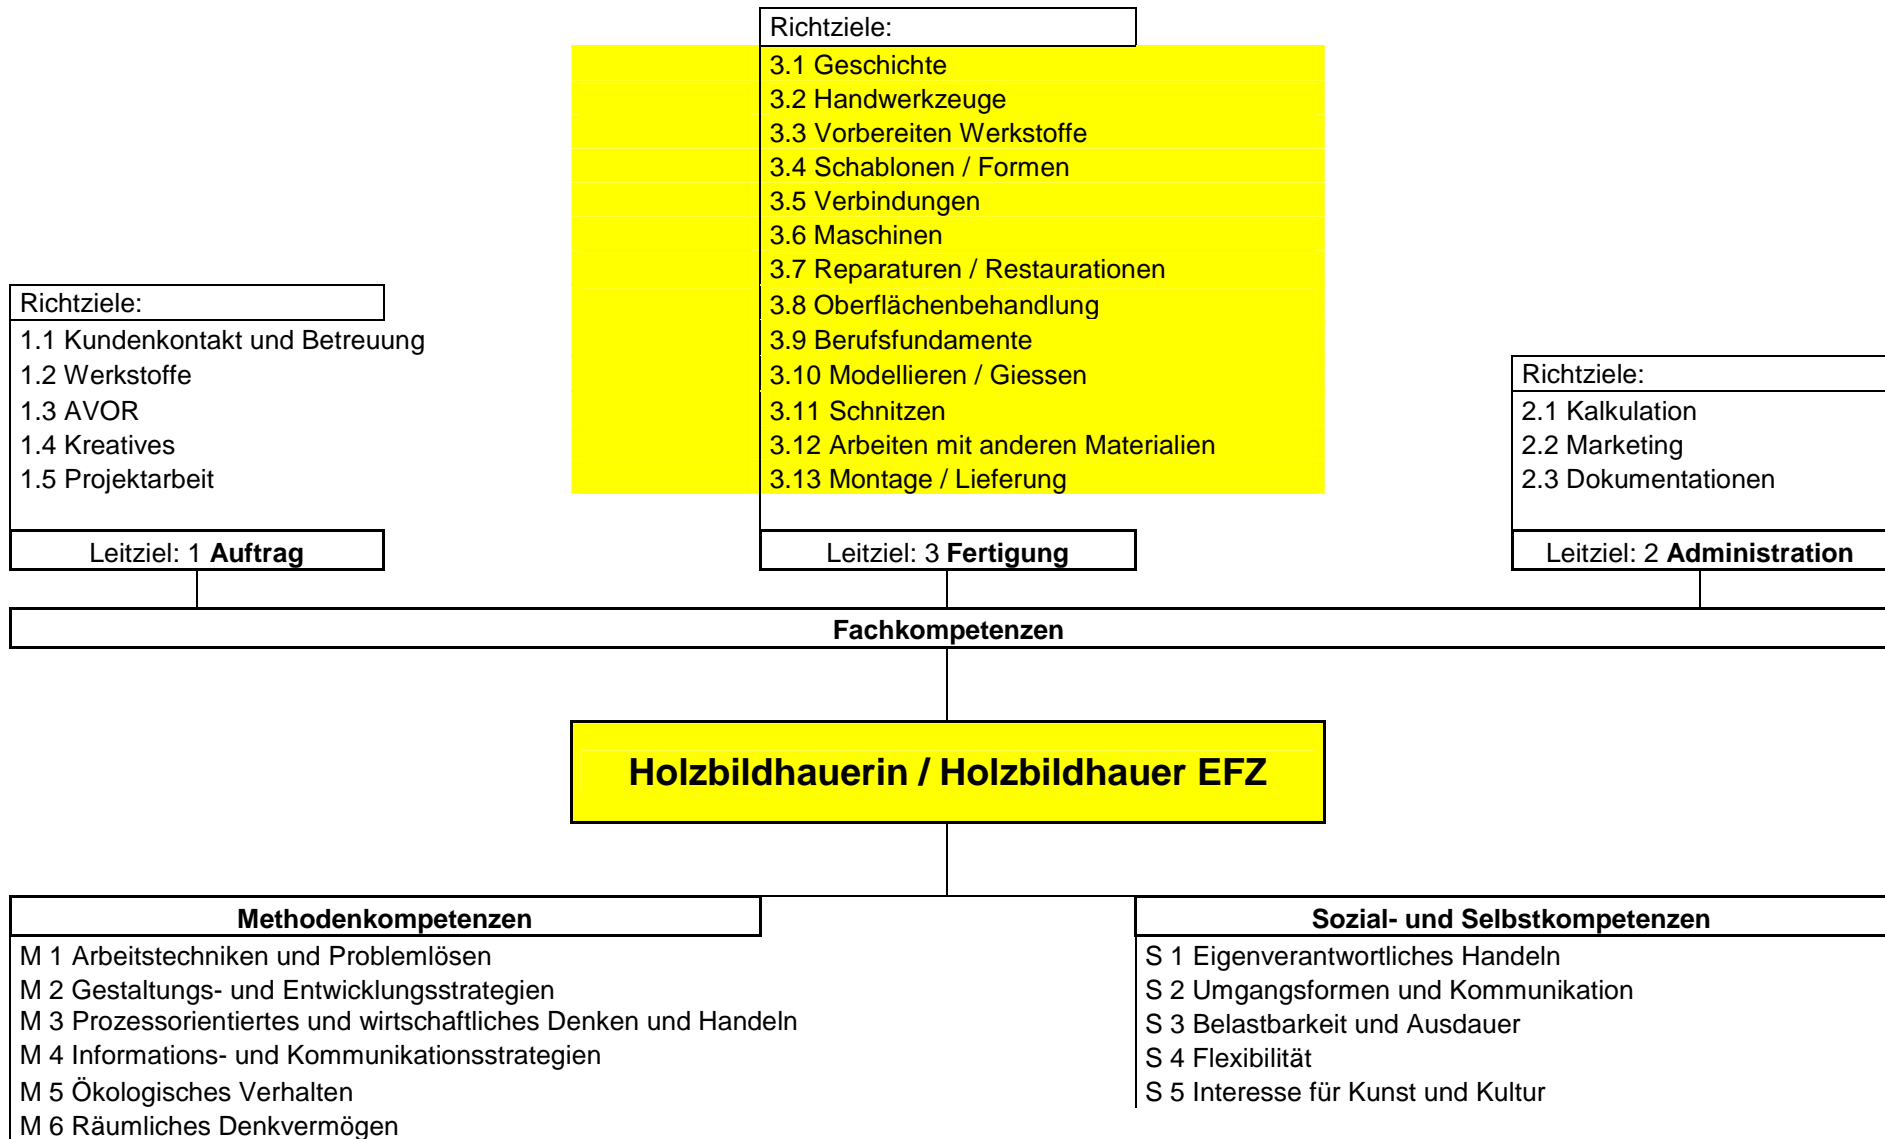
Richtziele:
3.1 Geschichte
3.2 Handwerkzeuge
3.3 Vorbereiten Werkstoffe
3.4 Schablonen / Formen
3.5 Verbindungen
3.6 Maschinen
3.7 Reparaturen / Restaurationen
3.8 Oberflächenbehandlung
3.9 Berufsfundamente
3.10 Modellieren / Giessen
3.11 Schnitzen
3.12 Arbeiten mit anderen Materialien
3.13 Montage / Lieferung

Leitziel: 3 **Fertigung**

Richtziele:
1.1 Kundenkontakt und Betreuung
1.2 Werkstoffe
1.3 AVOR
1.4 Kreatives
1.5 Projektarbeit

Leitziel: 1 **Auftrag**

Richtziele:
2.1 Kalkulation
2.2 Marketing
2.3 Dokumentationen

Leitziel: 2 **Administration**

**Fachkompetenzen**

**Holzbildhauerin / Holzbildhauer EFZ**

**Methodenkompetenzen**
M 1 Arbeitstechniken und Problemlösen
M 2 Gestaltungs- und Entwicklungsstrategien
M 3 Prozessorientiertes und wirtschaftliches Denken und Handeln
M 4 Informations- und Kommunikationsstrategien
M 5 Ökologisches Verhalten
M 6 Räumliches Denkvermögen

**Sozial- und Selbstkompetenzen**
S 1 Eigenverantwortliches Handeln
S 2 Umgangsformen und Kommunikation
S 3 Belastbarkeit und Ausdauer
S 4 Flexibilität
S 5 Interesse für Kunst und Kultur